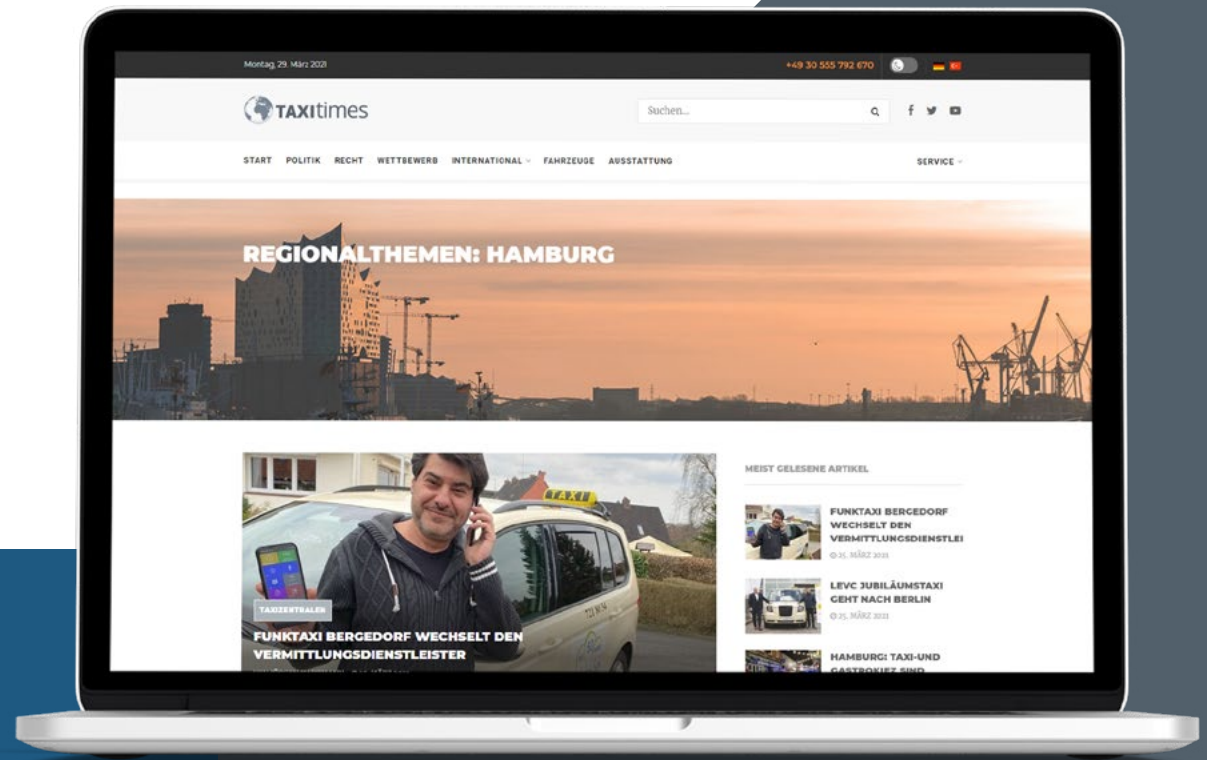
Montag, 29. März 2021

+49 30 555 792 670

TAXItimes

Suchen...

START POLITIK RECHT WETTBEWERB INTERNATIONAL FAHRZEUGE AUSSTATTUNG

SERVICE

REGIONALTHEMEN: HAMBURG

TAXI

TAXIZENTRALEN

FUNKTAXI BERGEDORF WECHSELT DEN VERMITTLUNGSDIENSTLEISTER

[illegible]

MEIST GELESENE ARTIKEL

FUNKTAXI BERGEDORF WECHSELT DEN VERMITTLUNGSDIENSTLEI

25. MÄRZ 2021

LEVC JUBILÄUMSTAXI GEHT NACH BERLIN

25. MÄRZ 2021

HAMBURG: TAXI-UND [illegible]